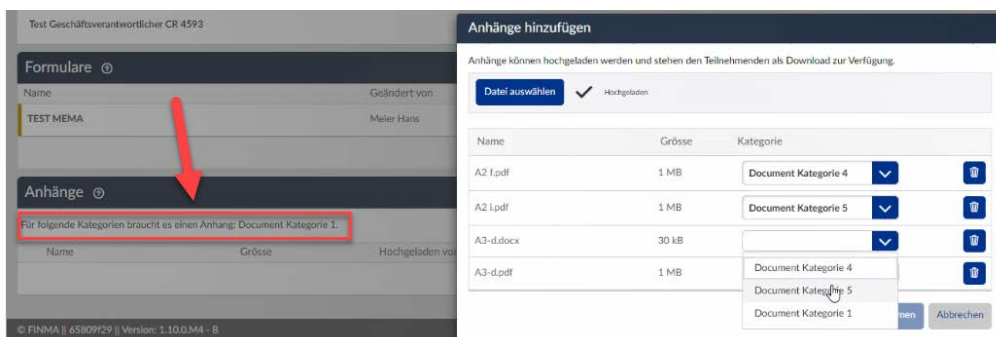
Test Geschäftsverantwortlicher CR 4593

Formulare ⓘ

| Name | Geändert von |
|---|---|
| TEST MEMA | Meier Hans |

Anhänge ⓘ

Für folgende Kategorien braucht es einen Anhang: Document Kategorie 1.

Name Grösse Hochgeladen von

© FINMA || 65809f29 || Version: 1.10.0.M4 - B

Anhänge hinzufügen

Anhänge können hochgeladen werden und stehen den Teilnehmenden als Download zur Verfügung.

Datei auswählen ✓ Hochgeladen

| Name | Grösse | Kategorie |
|---|---|---|
| A2 f.pdf | 1 MB | Document Kategorie 4 |
| A2 i.pdf | 1 MB | Document Kategorie 5 |
| A3-d.docx | 30 kB | |
| A3-d.pdf | 1 MB | |

Document Kategorie 4
Document Kategorie 5
Document Kategorie 1

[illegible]men Abbrechen